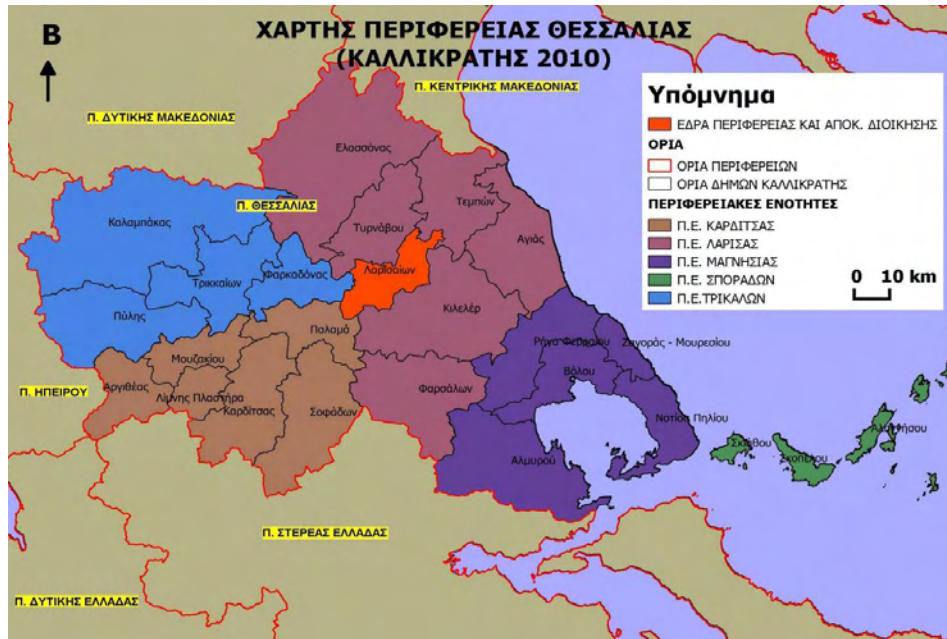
ΧΑΡΤΗΣ ΠΕΡΙΦΕΡΕΙΑΣ ΘΕΣΣΑΛΙΑΣ
(ΚΑΛΛΙΚΡΑΤΗΣ 2010)

Β

Π. ΚΕΝΤΡΙΚΗΣ ΜΑΚΕΔΟΝΙΑΣ
Π. ΔΥΤΙΚΗΣ ΜΑΚΕΔΟΝΙΑΣ

Υπόμνημα
ΕΔΡΑ ΠΕΡΙΦΕΡΕΙΑΣ ΚΑΙ ΑΠΟΚ. ΔΙΟΙΚΗΣΗΣ
ΟΡΙΑ
ΟΡΙΑ ΠΕΡΙΦΕΡΕΙΩΝ
ΟΡΙΑ ΔΗΜΩΝ ΚΑΛΛΙΚΡΑΤΗΣ
ΠΕΡΙΦΕΡΕΙΑΚΕΣ ΕΝΟΤΗΤΕΣ
Π.Ε. ΚΑΡΔΙΤΣΑΣ
Π.Ε. ΛΑΡΙΣΑΣ
Π.Ε. ΜΑΓΝΗΣΙΑΣ
Π.Ε. ΣΠΟΡΑΔΩΝ
Π.Ε.ΤΡΙΚΑΛΩΝ

0 10 km

Ελασσόνας
Τεμπών
Καλαμπάκας
Π. ΘΕΣΣΑΛΙΑΣ
Τυρνάβου
Αγιάς
Λαρισαίων
Φαρκαδόνας
Τρικκαίων
Πύλης
Κιλελέρ
Παλαμά
Ρήγα Φεραίου
Ζαγοράς - Μουρεσίου
Μουζακίου
Βόλου
Π. ΗΠΕΙΡΟΥ
Αργιθέας
Λίμνης Πλαστήρα
Καρδίτσας
Σοφάδων
Φαρσάλων
Νοτίου Πηλίου
Σκιάθου
Σκοπέλου
Αλοννήσου
Αλμυρού
Π. ΣΤΕΡΕΑΣ ΕΛΛΑΔΑΣ
Π. ΔΥΤΙΚΗΣ ΕΛΛΑΔΑΣ